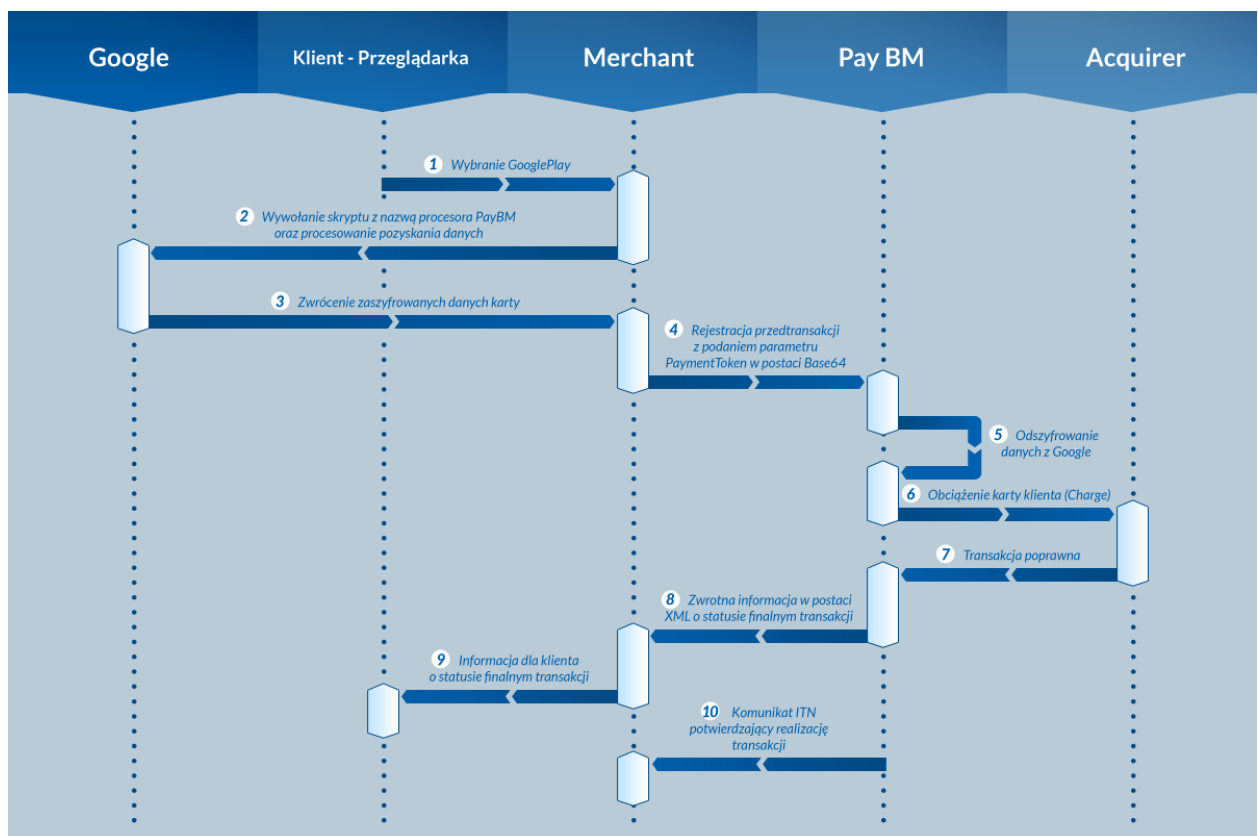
Google

Klient - Przeglądarka

Merchant

Pay BM

Acquirer

1 Wybranie GooglePlay

2 Wywołanie skryptu z nazwą procesora PayBM oraz procesowanie pozyskania danych

3 Zwrócenie zaszyfrowanych danych karty

4 Rejestracja przedtransakcji z podaniem parametru PaymentToken w postaci Base64

5 Odszyfrowanie danych z Google

6 Obciążenie karty klienta (Charge)

7 Transakcja poprawna

8 Zwrotna informacja w postaci XML o statusie finalnym transakcji

9 Informacja dla klienta o statusie finalnym transakcji

10 Komunikat ITN potwierdzający realizację transakcji